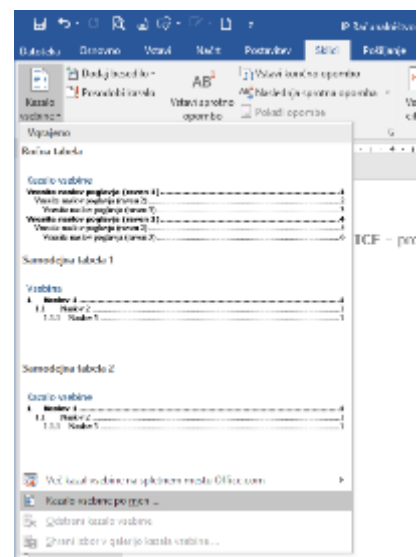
P Računalništvo

Datoteka Osnovno Vstavi Načrt Postavitev Sklici Pošiljanje

Kazalo vsebine

Dodaj besedilo
Posodobi tabelo

$AB^1$
Vstavi sprotno opombo

Vstavi končno opombo
Naslednja sprotna opomba
Pokaži opombe

Vgrajeno

Ročna tabela

Kazalo vsebine
Vnesite naslov poglavja (raven 1)....................4
Vnesite naslov poglavja (raven 2)....................2
Vnesite naslov poglavja (raven 3)....................3
Vnesite naslov poglavja (raven 1)....................4
Vnesite naslov poglavja (raven 2)....................5
Vnesite naslov poglavja (raven 3)....................6

Samodejna tabela 1

Vsebina
1 Naslov 1....................1
1.1 Naslov 2....................1
1.1.1 Naslov 3....................1

Samodejna tabela 2

Kazalo vsebine
1 Naslov 1....................1
1.1 Naslov 2....................1
1.1.1 Naslov 3....................1

Več kazal vsebine na spletnem mestu Office.com
Kazalo vsebine po meri ...
Odstrani kazalo vsebine
Shrani izbor v galerijo kazala vsebine ...

TCF – pr